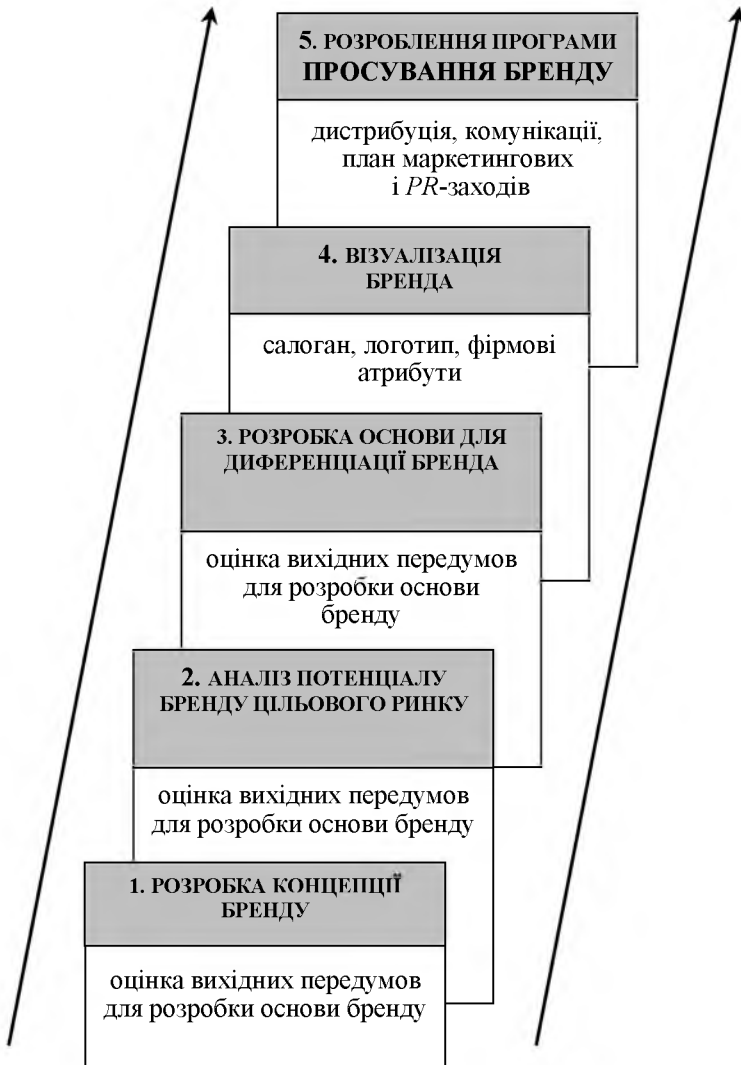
5. РОЗРОБЛЕННЯ ПРОГРАМИ ПРОСУВАННЯ БРЕНДУ

дистрибуція, комунікації, план маркетингових і *PR*-заходів

4. ВІЗУАЛІЗАЦІЯ БРЕНДА

салоган, логотип, фірмові атрибути

3. РОЗРОБКА ОСНОВИ ДЛЯ ДИФЕРЕНЦІАЦІЇ БРЕНДА

оцінка вихідних передумов для розробки основи бренду

2. АНАЛІЗ ПОТЕНЦІАЛУ БРЕНДУ ЦІЛЬОВОГО РИНКУ

оцінка вихідних передумов для розробки основи бренду

1. РОЗРОБКА КОНЦЕПЦІЇ БРЕНДУ

оцінка вихідних передумов для розробки основи бренду